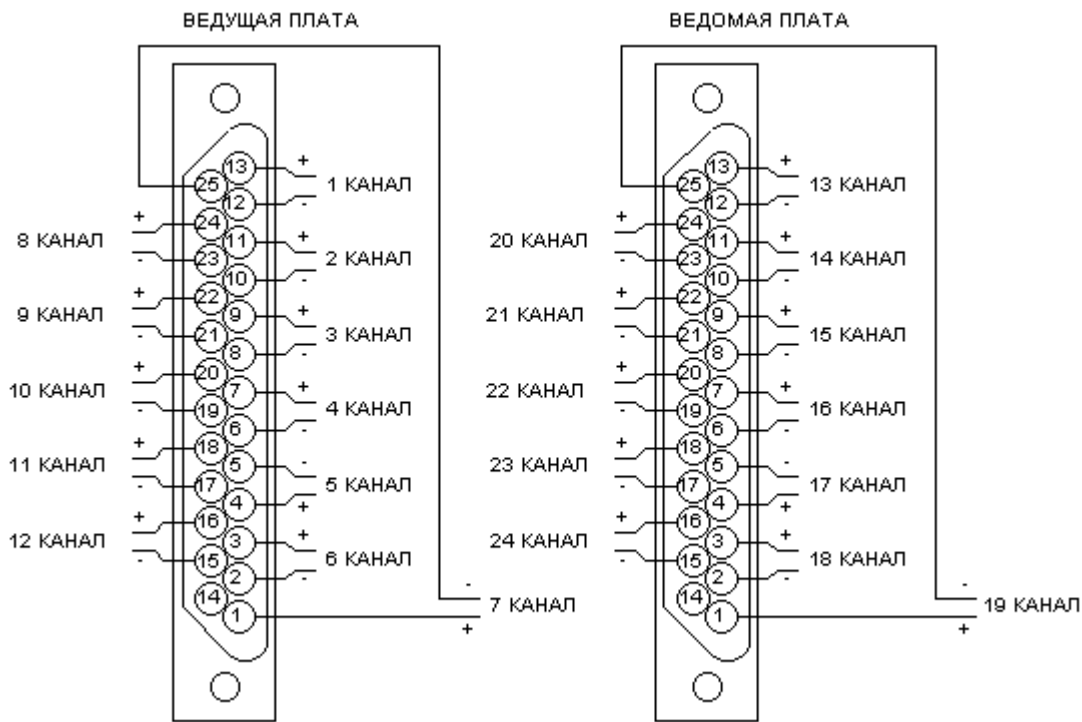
ВЕДУЩАЯ ПЛАТА

ВЕДОМАЯ ПЛАТА

13 12 11 10 9 8 7 6 5 4 3 2 1
25 24 23 22 21 20 19 18 17 16 15 14

+ 1 КАНАЛ -
+ 2 КАНАЛ -
+ 3 КАНАЛ -
+ 4 КАНАЛ -
- 5 КАНАЛ +
+ 6 КАНАЛ -
- 7 КАНАЛ +

+ 8 КАНАЛ -
+ 9 КАНАЛ -
+ 10 КАНАЛ -
+ 11 КАНАЛ -
+ 12 КАНАЛ -

13 12 11 10 9 8 7 6 5 4 3 2 1
25 24 23 22 21 20 19 18 17 16 15 14

+ 13 КАНАЛ -
+ 14 КАНАЛ -
+ 15 КАНАЛ -
+ 16 КАНАЛ -
- 17 КАНАЛ +
+ 18 КАНАЛ -
- 19 КАНАЛ +

+ 20 КАНАЛ -
+ 21 КАНАЛ -
+ 22 КАНАЛ -
+ 23 КАНАЛ -
+ 24 КАНАЛ -